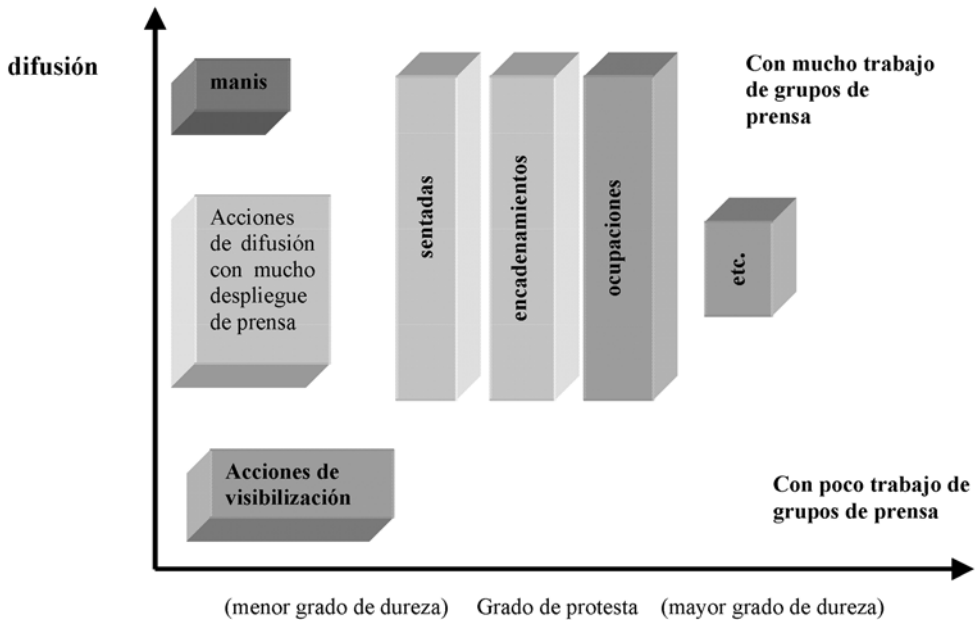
difusión

manis

Con mucho trabajo de grupos de prensa

Acciones de difusión con mucho despliegue de prensa

sentadas

encadenamientos

ocupaciones

etc.

Acciones de visibilización

Con poco trabajo de grupos de prensa

(menor grado de dureza) Grado de protesta (mayor grado de dureza)